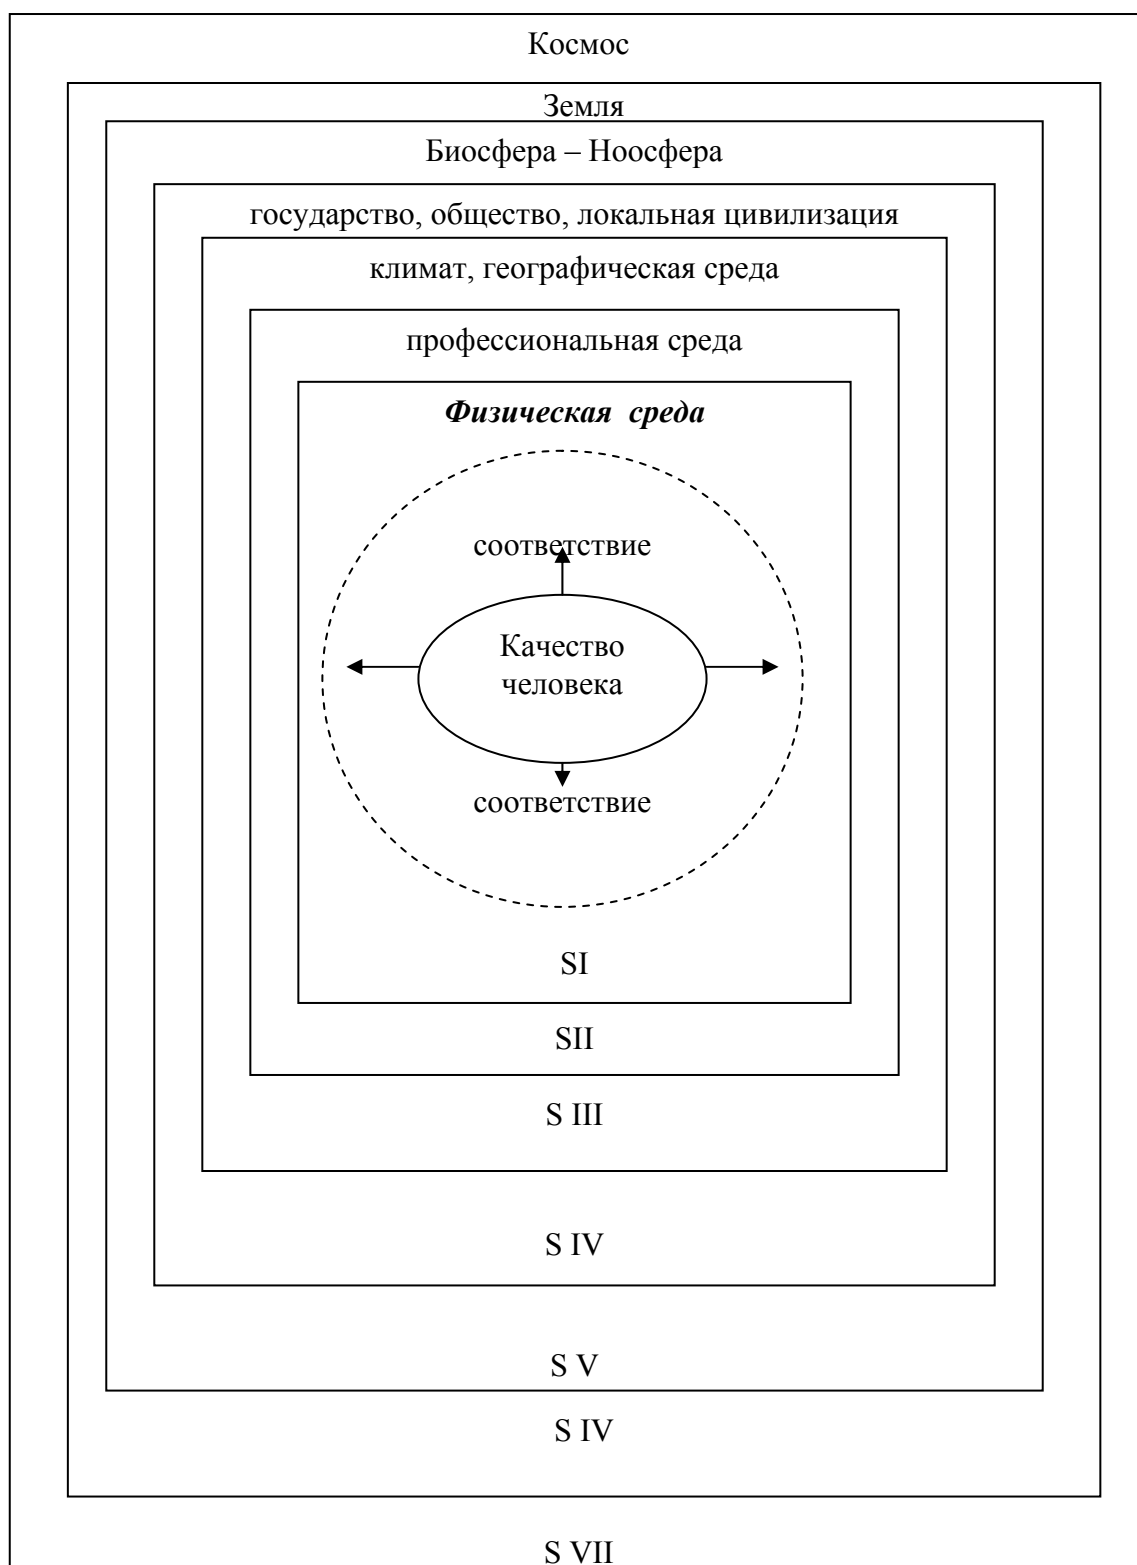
Космос

Земля

Биосфера – Ноосфера

государство, общество, локальная цивилизация

климат, географическая среда

профессиональная среда

***Физическая среда***

соответствие

Качество человека

соответствие

SI

SII

S III

S IV

S V

S IV

S VII